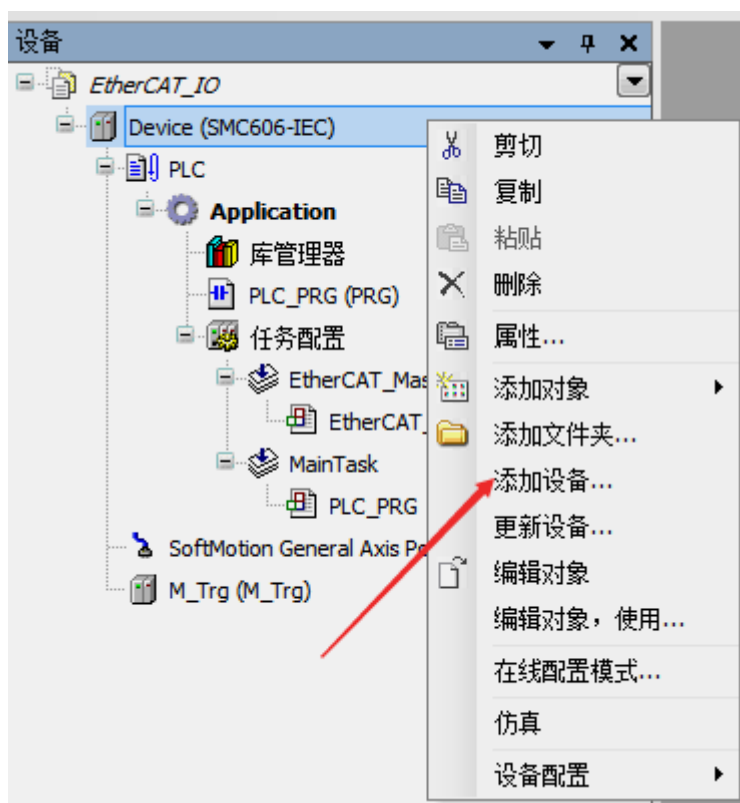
设备

EtherCAT_IO

Device (SMC606-IEC)

PLC

Application

库管理器

PLC_PRG (PRG)

任务配置

EtherCAT_Mas

EtherCAT_

MainTask

PLC_PRG

SoftMotion General Axis Po

M_Trg (M_Trg)

剪切

复制

粘贴

删除

属性...

添加对象

添加文件夹...

添加设备...

更新设备...

编辑对象

编辑对象，使用...

在线配置模式...

仿真

设备配置